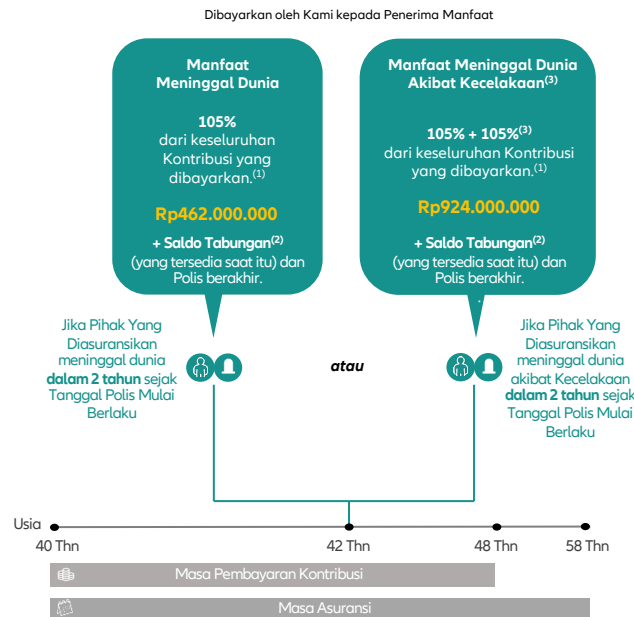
Dibayarkan oleh Kami kepada Penerima Manfaat

Manfaat Meninggal Dunia

105% dari keseluruhan Kontribusi yang dibayarkan.$^{(1)}$

Rp462.000.000

+ Saldo Tabungan$^{(2)}$ (yang tersedia saat itu) dan Polis berakhir.

Manfaat Meninggal Dunia Akibat Kecelakaan$^{(3)}$

105% + 105%$^{(3)}$ dari keseluruhan Kontribusi yang dibayarkan.$^{(1)}$

Rp924.000.000

+ Saldo Tabungan$^{(2)}$ (yang tersedia saat itu) dan Polis berakhir.

Jika Pihak Yang Diasuransikan meninggal dunia dalam 2 tahun sejak Tanggal Polis Mulai Berlaku

atau

Jika Pihak Yang Diasuransikan meninggal dunia akibat Kecelakaan dalam 2 tahun sejak Tanggal Polis Mulai Berlaku

Usia

40 Thn

42 Thn

48 Thn

58 Thn

Masa Pembayaran Kontribusi

Masa Asuransi